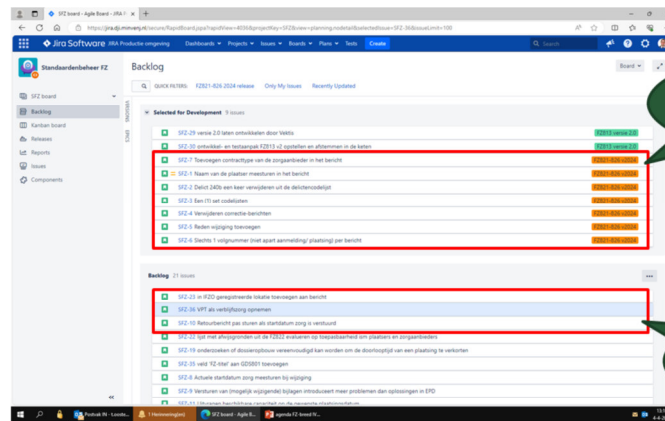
SFZ board - Agile Board - JIRA
https://jira.ds.minvws.nl/secure/RapidBoard.jspa?rapidView=4030&projectKey=SFZ&view=planning.nodetail&selectedIssue=SFZ-36&issueLimit=100

Jira Software JIRA Producten omgeving Dashboards Projects Issues Boards Plans Tests Create

Search

Standaardenbeheer FZ

SFZ board

Backlog
Kanban board
Releases
Reports
Issues
Components

Backlog

Board

QUICK FILTERS: FZ821-826 2024 release Only My Issues Recently Updated

VERSIONS
EPICS

Selected for Development 9 issues

SFZ-29 versie 2.0 laten ontwikkelen door Vektis FZ813 versie 2.0
SFZ-30 ontwikkel- en testaanpak FZ813 v2 opstellen en afstemmen in de keten FZ813 versie 2.0
SFZ-7 Toevoegen contracttype van de zorgaanbieder in het bericht FZ821-826 v2024
SFZ-1 Naam van de plaatser meesturen in het bericht FZ821-826 v2024
SFZ-2 Delict 240b een keer verwijderen uit de delictencodelijst FZ821-826 v2024
SFZ-3 Een (1) set codelijsten FZ821-826 v2024
SFZ-4 Verwijderen correctie-berichten FZ821-826 v2024
SFZ-5 Reden wijziging toevoegen FZ821-826 v2024
SFZ-6 Slechts 1 volgnummer (niet apart aanmelding/ plaatsing) per bericht FZ821-826 v2024

Backlog 21 issues

SFZ-23 in RZO geregistreerde lokatie toevoegen aan bericht
SFZ-36 VPT als verblijfszorg opnemen
SFZ-10 Retourbericht pas sturen als startdatum zorg is verstuurd
SFZ-22 lijst met afwijsgronden uit de FZ822 evalueren op toepasbaarheid om plaatsers en zorgaanbieders
SFZ-19 onderzoeken of dossieropbouw vereenvoudigd kan worden om de doorlooptijd van een plaatsing te verkorten
SFZ-35 veld 'FZ-titel' aan GD5801 toevoegen
SFZ-8 Actuele startdatum zorg meesturen bij wijziging
SFZ-9 Versturen van (mogelijk wijzigende) bijlagen introduceert meer problemen dan oplossingen in EPD
SFZ-11 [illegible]

Podcast IN - Loodo... 1 Herinnering(en) SFZ board - Agile B... agenda FZ-breed IV...